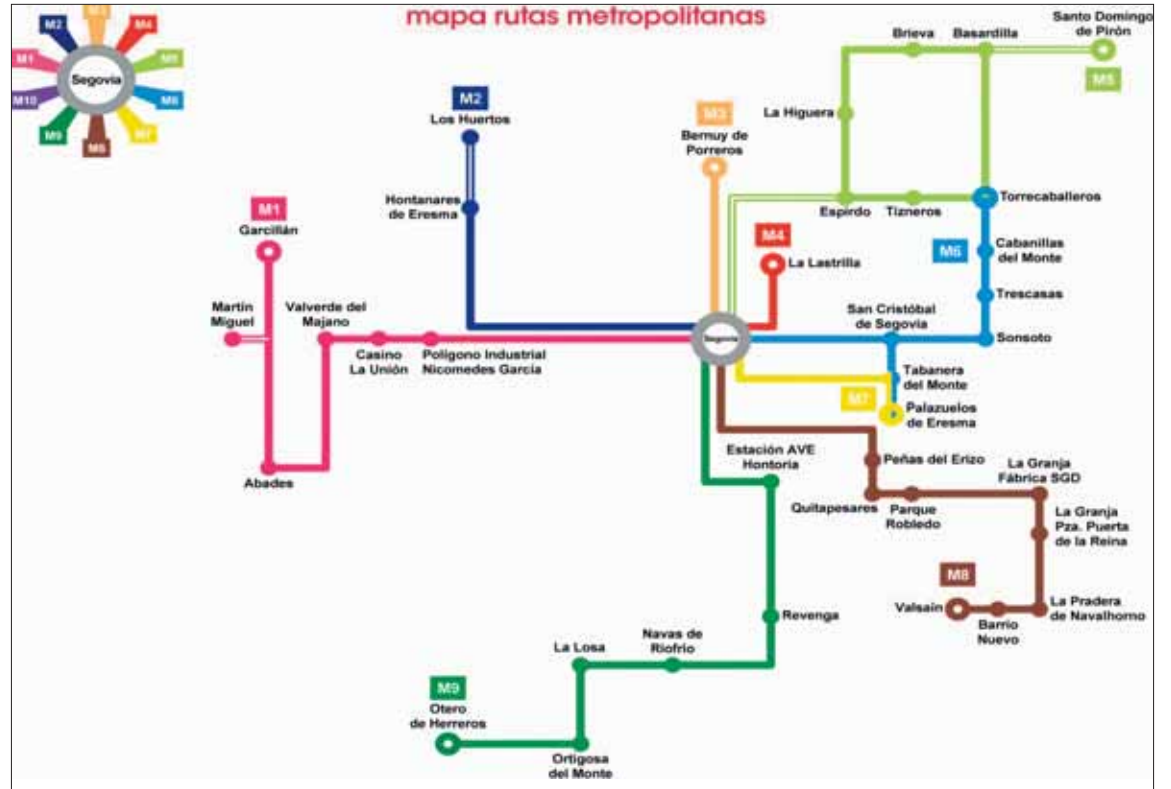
mapa rutas metropolitanas

Segovia
M1
M2
M3
M4
M5
M6
M7
M8
M9
M10

M2
Los Huertos
Hontanares de Eresma

M3
Bernuy de Porreros

M1
Garcillán
Martín Miguel
Valverde del Majano
Casino La Unión
Polígono Industrial Nicomedes García
Abades

M4
La Lastrilla

Segovia

Brieva
Basardilla
Santo Domingo de Pirón
M5
La Higuera
Espirdo
Tizneros
Torrecaballeros

M6
Cabanillas del Monte
Trescasas
San Cristóbal de Segovia
Sonsoto

Tabanera del Monte
M7
Palazuelos de Eresma

Estación AVE Hontoria
Peñas del Erizo
La Granja Fábrica SGD
Quitapesares
Parque Robledo
La Granja Pza. Puerta de la Reina
M8
Valsaín
Barrio Nuevo
La Pradera de Navalhorno

Revenga
Navas de Riofrío
La Losa
M9
Otero de Herreros
Ortigosa del Monte